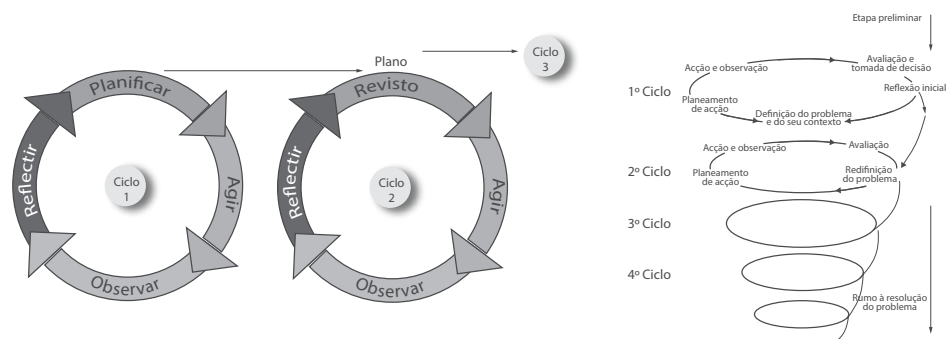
Plano

Ciclo 3

Planificar

Agir

Observar

Reflectir

Ciclo 1

Revisto

Agir

Observar

Reflectir

Ciclo 2

Etapa preliminar

1º Ciclo

Acção e observação

Avaliação e tomada de decisão

Reflexão inicial

Planeamento de acção

Definição do problema e do seu contexto

2º Ciclo

Acção e observação

Avaliação

Planeamento de acção

Redifinição do problema

3º Ciclo

4º Ciclo

Rumo à resolução do problema